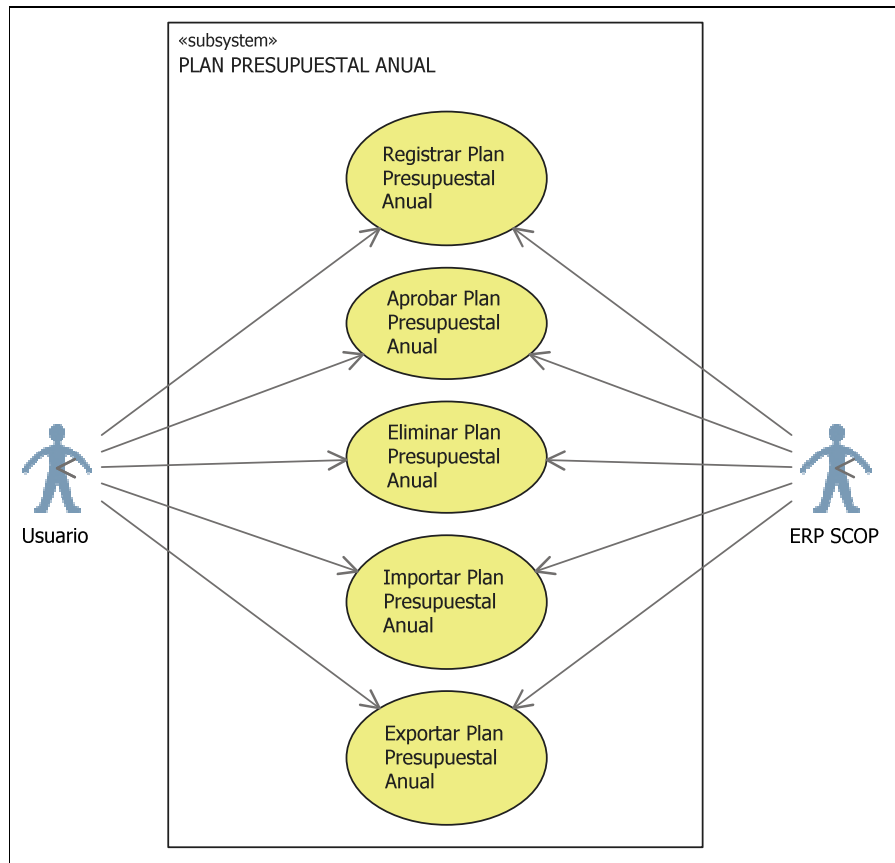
«subsystem»
PLAN PRESUPUESTAL ANUAL

Registrar Plan Presupuestal Anual

Aprobar Plan Presupuestal Anual

Eliminar Plan Presupuestal Anual

Importar Plan Presupuestal Anual

Exportar Plan Presupuestal Anual

Usuario

ERP SCOP